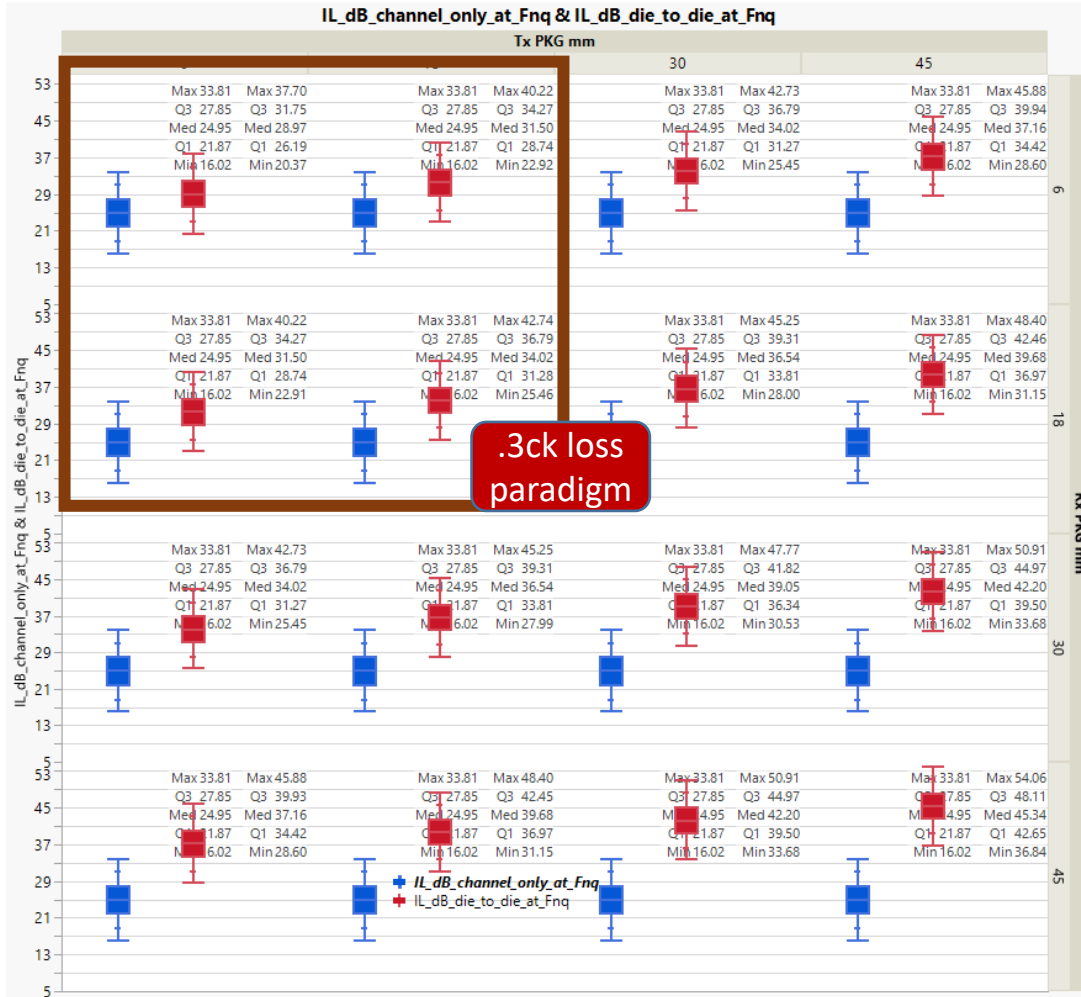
IL_dB_channel_only_at_Fnq & IL_dB_die_to_die_at_Fnq

Tx PKG mm

30

45

IL_dB_channel_only_at_Fnq & IL_dB_die_to_die_at_Fnq

53
45
37
29
21
13
5

Max 33.81 Max 37.70
Q3 27.85 Q3 31.75
Med 24.95 Med 28.97
Q1 21.87 Q1 26.19
Min 16.02 Min 20.37

Max 33.81 Max 40.22
Q3 27.85 Q3 34.27
Med 24.95 Med 31.50
Q1 21.87 Q1 28.74
Min 16.02 Min 22.92

Max 33.81 Max 42.73
Q3 27.85 Q3 36.79
Med 24.95 Med 34.02
Q1 21.87 Q1 31.27
Min 16.02 Min 25.45

Max 33.81 Max 45.88
Q3 27.85 Q3 39.94
Med 24.95 Med 37.16
Q1 21.87 Q1 34.42
Min 16.02 Min 28.60

6

Max 33.81 Max 40.22
Q3 27.85 Q3 34.27
Med 24.95 Med 31.50
Q1 21.87 Q1 28.74
Min 16.02 Min 22.91

Max 33.81 Max 42.74
Q3 27.85 Q3 36.79
Med 24.95 Med 34.02
Q1 21.87 Q1 31.28
Min 16.02 Min 25.46

Max 33.81 Max 45.25
Q3 27.85 Q3 39.31
Med 24.95 Med 36.54
Q1 21.87 Q1 33.81
Min 16.02 Min 28.00

Max 33.81 Max 48.40
Q3 27.85 Q3 42.46
Med 24.95 Med 39.68
Q1 21.87 Q1 36.97
Min 16.02 Min 31.15

18

.3ck loss paradigm

Rx PKG mm

Max 33.81 Max 42.73
Q3 27.85 Q3 36.79
Med 24.95 Med 34.02
Q1 21.87 Q1 31.27
Min 16.02 Min 25.45

Max 33.81 Max 45.25
Q3 27.85 Q3 39.31
Med 24.95 Med 36.54
Q1 21.87 Q1 33.81
Min 16.02 Min 27.99

Max 33.81 Max 47.77
Q3 27.85 Q3 41.82
Med 24.95 Med 39.05
Q1 21.87 Q1 36.34
Min 16.02 Min 30.53

Max 33.81 Max 50.91
Q3 27.85 Q3 44.97
Med 24.95 Med 42.20
Q1 21.87 Q1 39.50
Min 16.02 Min 33.68

30

Max 33.81 Max 45.88
Q3 27.85 Q3 39.93
Med 24.95 Med 37.16
Q1 21.87 Q1 34.42
Min 16.02 Min 28.60

Max 33.81 Max 48.40
Q3 27.85 Q3 42.45
Med 24.95 Med 39.68
Q1 21.87 Q1 36.97
Min 16.02 Min 31.15

Max 33.81 Max 50.91
Q3 27.85 Q3 44.97
Med 24.95 Med 42.20
Q1 21.87 Q1 39.50
Min 16.02 Min 33.68

Max 33.81 Max 54.06
Q3 27.85 Q3 48.11
Med 24.95 Med 45.34
Q1 21.87 Q1 42.65
Min 16.02 Min 36.84

45

IL_dB_channel_only_at_Fnq
IL_dB_die_to_die_at_Fnq